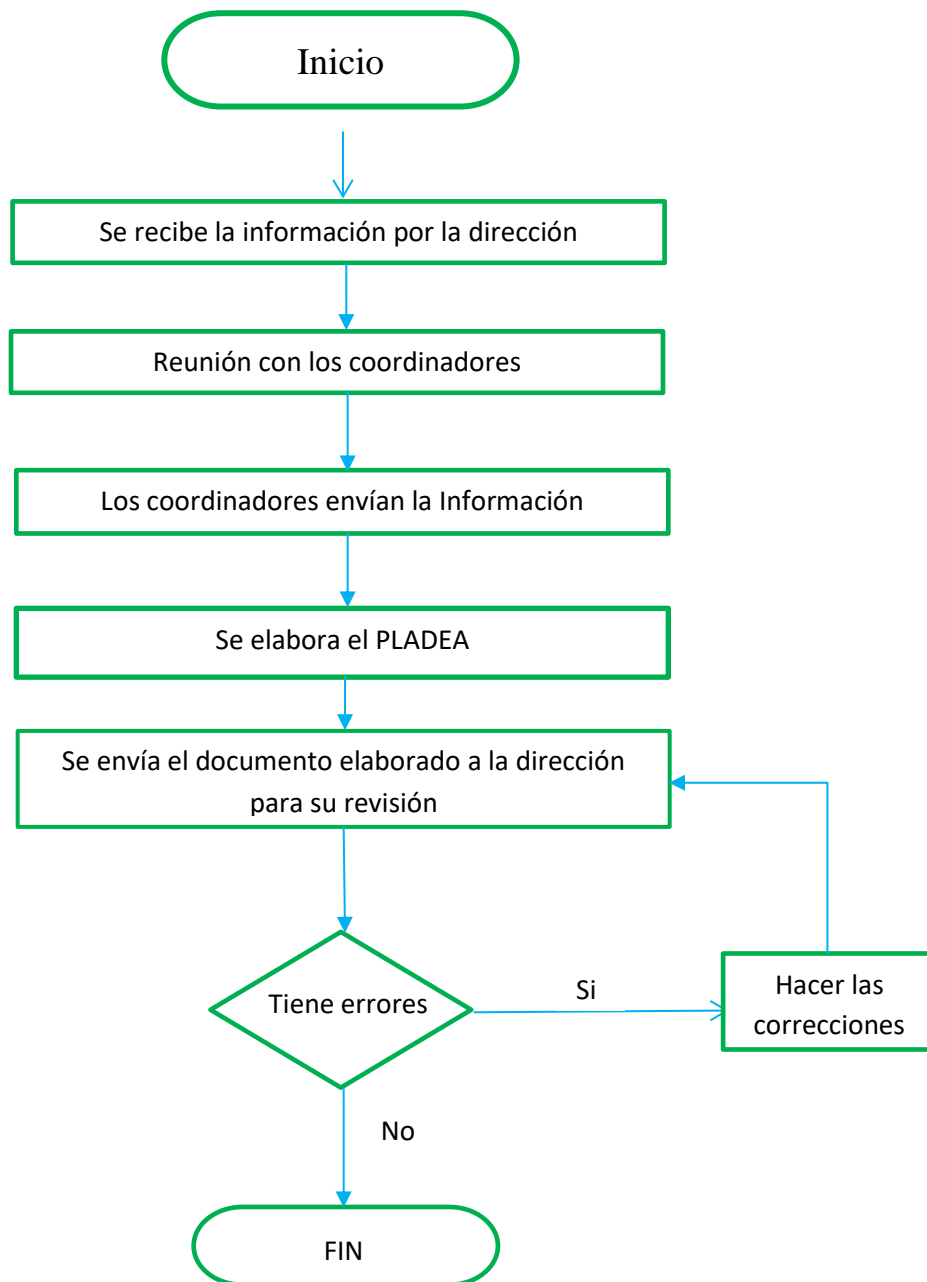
Inicio

Se recibe la información por la dirección

Reunión con los coordinadores

Los coordinadores envían la Información

Se elabora el PLADEA

Se envía el documento elaborado a la dirección para su revisión

Tiene errores

Si

Hacer las correcciones

No

FIN